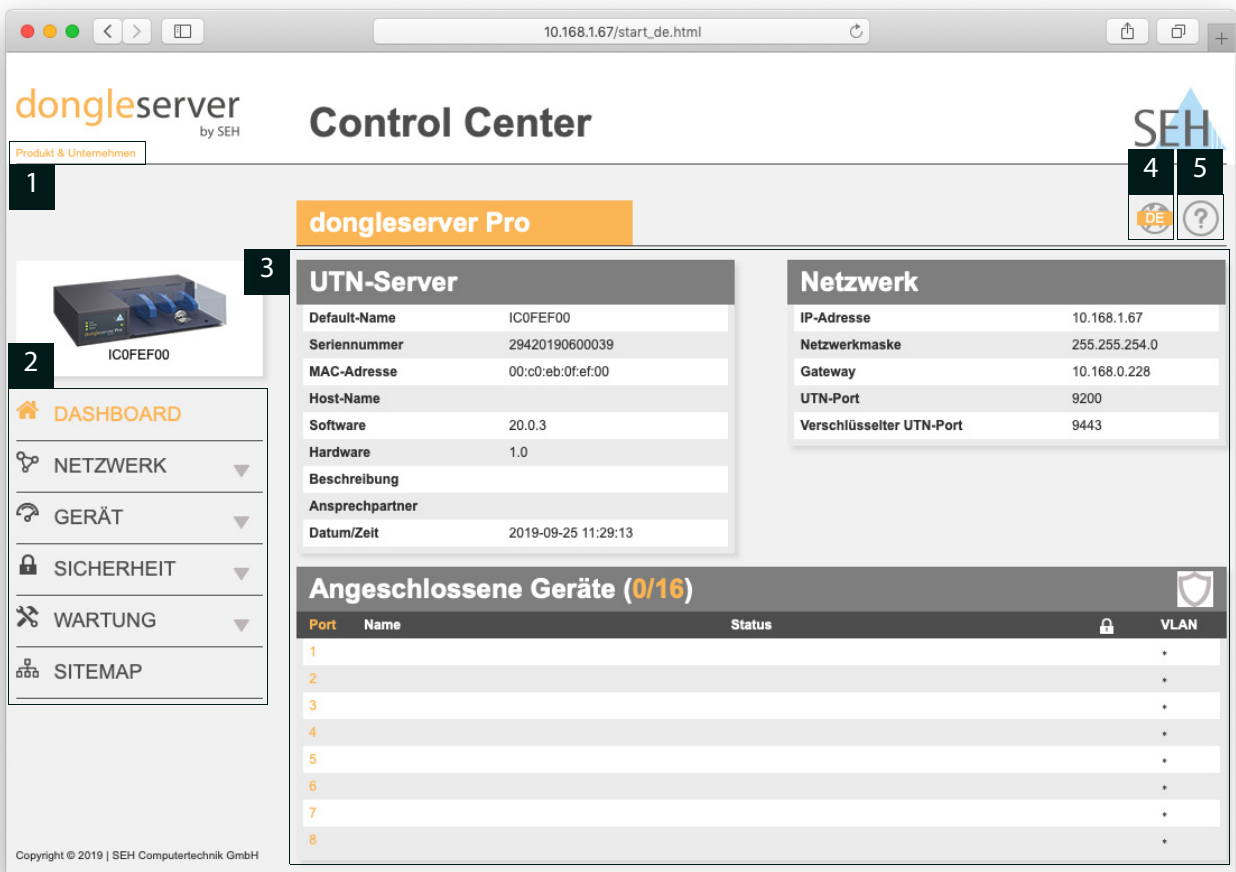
10.168.1.67/start_de.html

dongleserver by SEH

Control Center

SEH

Produkt & Unternehmen

1

4 5

dongleserver Pro

DE

?

3

IC0FEF00

2

DASHBOARD

NETZWERK

GERÄT

SICHERHEIT

WARTUNG

SITEMAP

UTN-Server

| Default-Name | IC0FEF00 |
|---|---|
| Seriennummer | 29420190600039 |
| MAC-Adresse | 00:c0:eb:0f:ef:00 |
| Host-Name | |
| Software | 20.0.3 |
| Hardware | 1.0 |
| Beschreibung | |
| Ansprechpartner | |
| Datum/Zeit | 2019-09-25 11:29:13 |

Netzwerk

| IP-Adresse | 10.168.1.67 |
|---|---|
| Netzwerkmaske | 255.255.254.0 |
| Gateway | 10.168.0.228 |
| UTN-Port | 9200 |
| Verschlüsselter UTN-Port | 9443 |

Angeschlossene Geräte (0/16)

| Port | Name | Status | | VLAN |
|---|---|---|---|---|
| 1 | | | | * |
| 2 | | | | * |
| 3 | | | | * |
| 4 | | | | * |
| 5 | | | | * |
| 6 | | | | * |
| 7 | | | | * |
| 8 | | | | * |

Copyright © 2019 | SEH Computertechnik GmbH